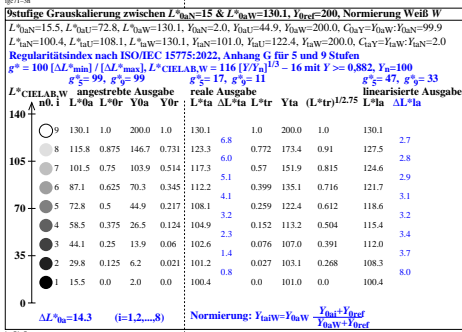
9stufige Grauskalierung zwischen $L^*_{0aN}$=15 & $L^*_{0aN}$=130.1, $Y_{0ref}$=200, Normierung Weiß $W$

$L^*_{0aN}$=15.5, $L^*_{0aM}$=72.8, $L^*_{0aW}$=130.1, $Y_{0aN}$=2.0, $Y_{0aM}$=44.9, $Y_{0aW}$=200.0, $C_{0aY}$=$Y_{0aW}$:$Y_{0aN}$=99.9

$L^*_{taN}$=100.4, $L^*_{taM}$=108.1, $L^*_{taW}$=130.1, $Y_{taN}$=101.0, $Y_{taM}$=122.4, $Y_{taW}$=200.0, $C_{taY}$=$Y_{taW}$:$Y_{taN}$=2.0

Regularitätsindex nach ISO/IEC 15775:2022, Anhang G für 5 und 9 Stufen

$g^*$ = 100 [$\Delta L^*$min] / [$\Delta L^*$max], $L^*_{CIELAB,W}$ = 116 $[Y/Y_n]^{1/3}$ – 16 mit $Y$ >= 0,882, $Y_n$=100

$g^*_5$= 99, $g^*_9$= 99 | $g^*_5$= 17, $g^*_9$= 11 | $g^*_5$= 47, $g^*_9$= 33

$L^*_{CIELAB,W}$ | angestrebte Ausgabe | reale Ausgabe | linearisierte Ausgabe

| n0. i | L*0a | L*0r | Y0a | Y0r | L*ta | ΔL*ta | L*tr | Yta | (L*tr)$^{1/2.75}$ | L*la | ΔL*la |
|---|---|---|---|---|---|---|---|---|---|---|---|
| 9 | 130.1 | 1.0 | 200.0 | 1.0 | 130.1 | | 1.0 | 200.0 | 1.0 | 130.1 | |
| | | | | | | 6.8 | | | | | 2.7 |
| 8 | 115.8 | 0.875 | 146.7 | 0.731 | 123.3 | | 0.772 | 173.4 | 0.91 | 127.5 | |
| | | | | | | 6.0 | | | | | 2.8 |
| 7 | 101.5 | 0.75 | 103.9 | 0.514 | 117.3 | | 0.57 | 151.9 | 0.815 | 124.6 | |
| | | | | | | 5.1 | | | | | 2.9 |
| 6 | 87.1 | 0.625 | 70.3 | 0.345 | 112.2 | | 0.399 | 135.1 | 0.716 | 121.7 | |
| | | | | | | 4.1 | | | | | 3.1 |
| 5 | 72.8 | 0.5 | 44.9 | 0.217 | 108.1 | | 0.259 | 122.4 | 0.612 | 118.6 | |
| | | | | | | 3.2 | | | | | 3.2 |
| 4 | 58.5 | 0.375 | 26.5 | 0.124 | 104.9 | | 0.152 | 113.2 | 0.504 | 115.4 | |
| | | | | | | 2.3 | | | | | 3.5 |
| 3 | 44.1 | 0.25 | 13.9 | 0.06 | 102.6 | | 0.076 | 107.0 | 0.391 | 112.0 | |
| | | | | | | 1.4 | | | | | 3.7 |
| 2 | 29.8 | 0.125 | 6.2 | 0.021 | 101.2 | | 0.027 | 103.1 | 0.268 | 108.3 | |
| | | | | | | 0.8 | | | | | 8.0 |
| 1 | 15.5 | 0.0 | 2.0 | 0.0 | 100.4 | | 0.0 | 101.0 | 0.0 | 100.4 | |

140
105
70
35
0

$\Delta L^*_{0a}$=14.3 (i=1,2,...,8) Normierung: $Y_{taiW}$=$Y_{0aW}$ $\frac{Y_{tai}+Y_{0ref}}{Y_{0aW}+Y_{0ref}}$